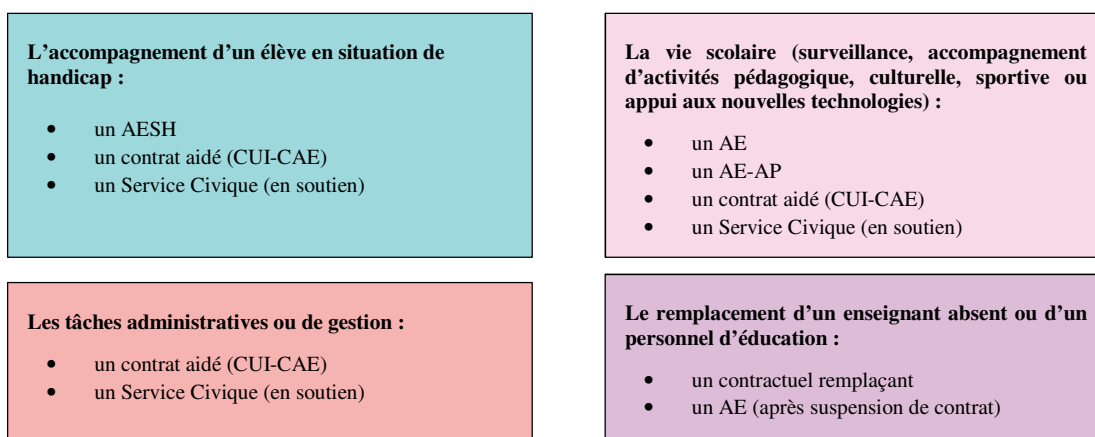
L’accompagnement d’un élève en situation de handicap :

- un AESH
- un contrat aidé (CUI-CAE)
- un Service Civique (en soutien)

La vie scolaire (surveillance, accompagnement d’activités pédagogique, culturelle, sportive ou appui aux nouvelles technologies) :

- un AE
- un AE-AP
- un contrat aidé (CUI-CAE)
- un Service Civique (en soutien)

Les tâches administratives ou de gestion :

- un contrat aidé (CUI-CAE)
- un Service Civique (en soutien)

Le remplacement d’un enseignant absent ou d’un personnel d’éducation :

- un contractuel remplaçant
- un AE (après suspension de contrat)